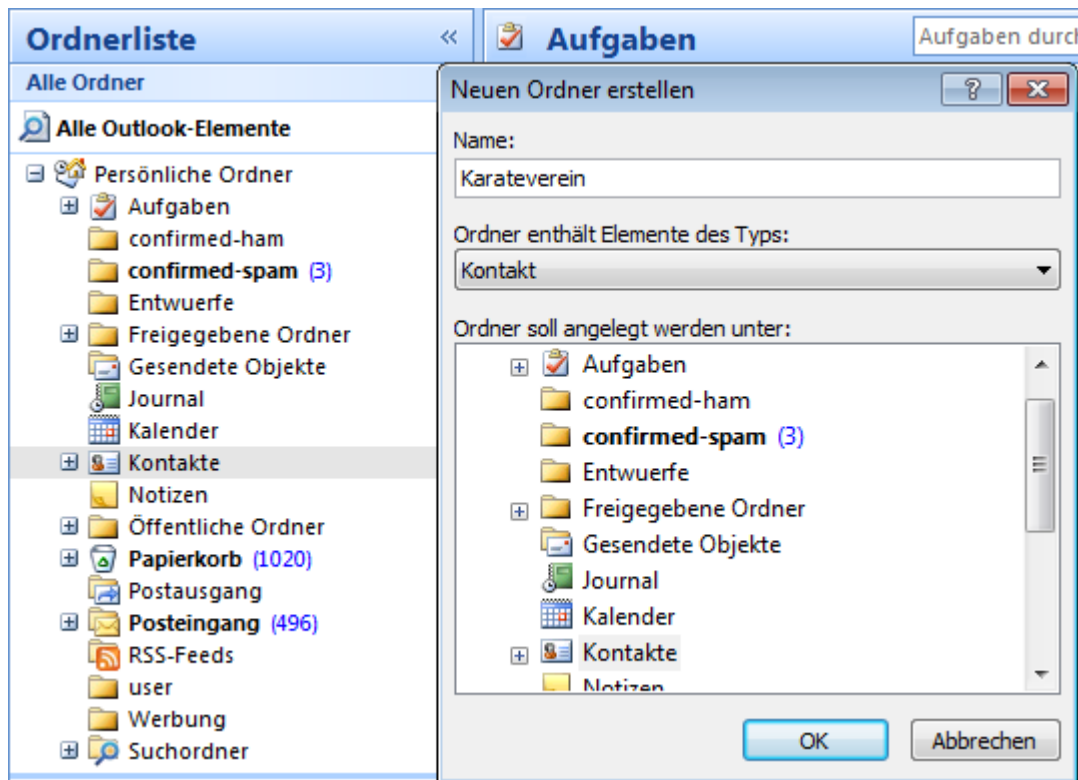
Ordnerliste «

Alle Ordner

Alle Outlook-Elemente

Persönliche Ordner
Aufgaben
confirmed-ham
confirmed-spam (3)
Entwuerfe
Freigegebene Ordner
Gesendete Objekte
Journal
Kalender
Kontakte
Notizen
Öffentliche Ordner
Papierkorb (1020)
Postausgang
Posteingang (496)
RSS-Feeds
user
Werbung
Suchordner

Aufgaben

Aufgaben durch

Neuen Ordner erstellen

?

Name:

Karateverein

Ordner enthält Elemente des Typs:

Kontakt

Ordner soll angelegt werden unter:

Aufgaben
confirmed-ham
confirmed-spam (3)
Entwuerfe
Freigegebene Ordner
Gesendete Objekte
Journal
Kalender
Kontakte
Notizen

OK

Abbrechen